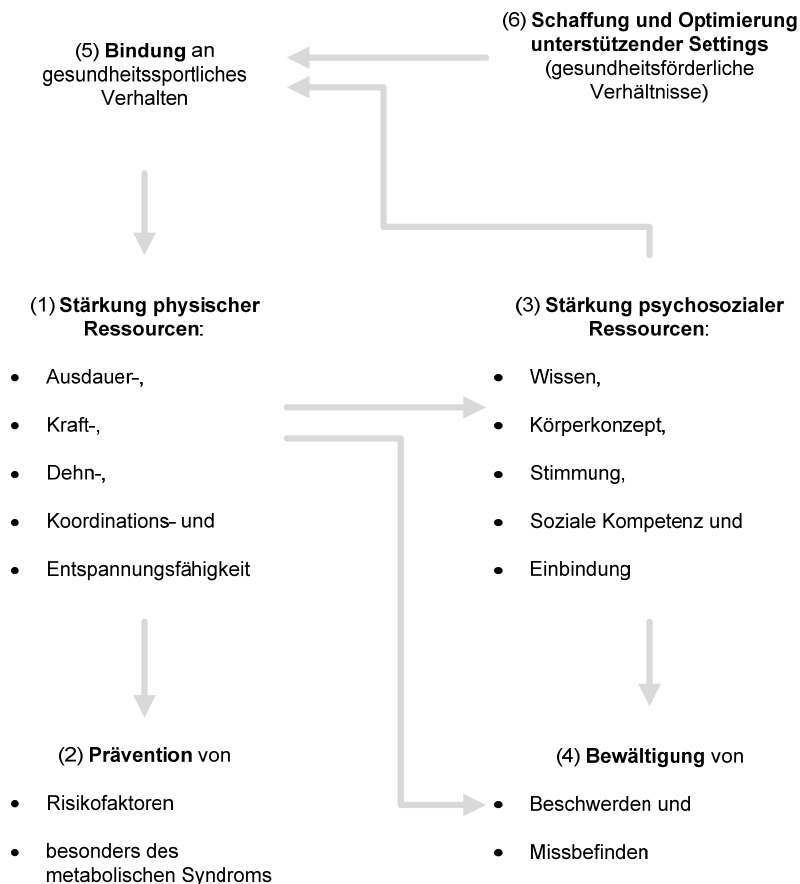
(6) Schaffung und Optimierung unterstützender Settings (gesundheitsförderliche Verhältnisse)

(5) Bindung an gesundheitssportliches Verhalten

(1) Stärkung physischer Ressourcen:

- Ausdauer-,
- Kraft-,
- Dehn-,
- Koordinations- und
- Entspannungsfähigkeit

(3) Stärkung psychosozialer Ressourcen:

- Wissen,
- Körperkonzept,
- Stimmung,
- Soziale Kompetenz und
- Einbindung

(2) Prävention von

- Risikofaktoren
- besonders des metabolischen Syndroms

(4) Bewältigung von

- Beschwerden und
- Missbefinden